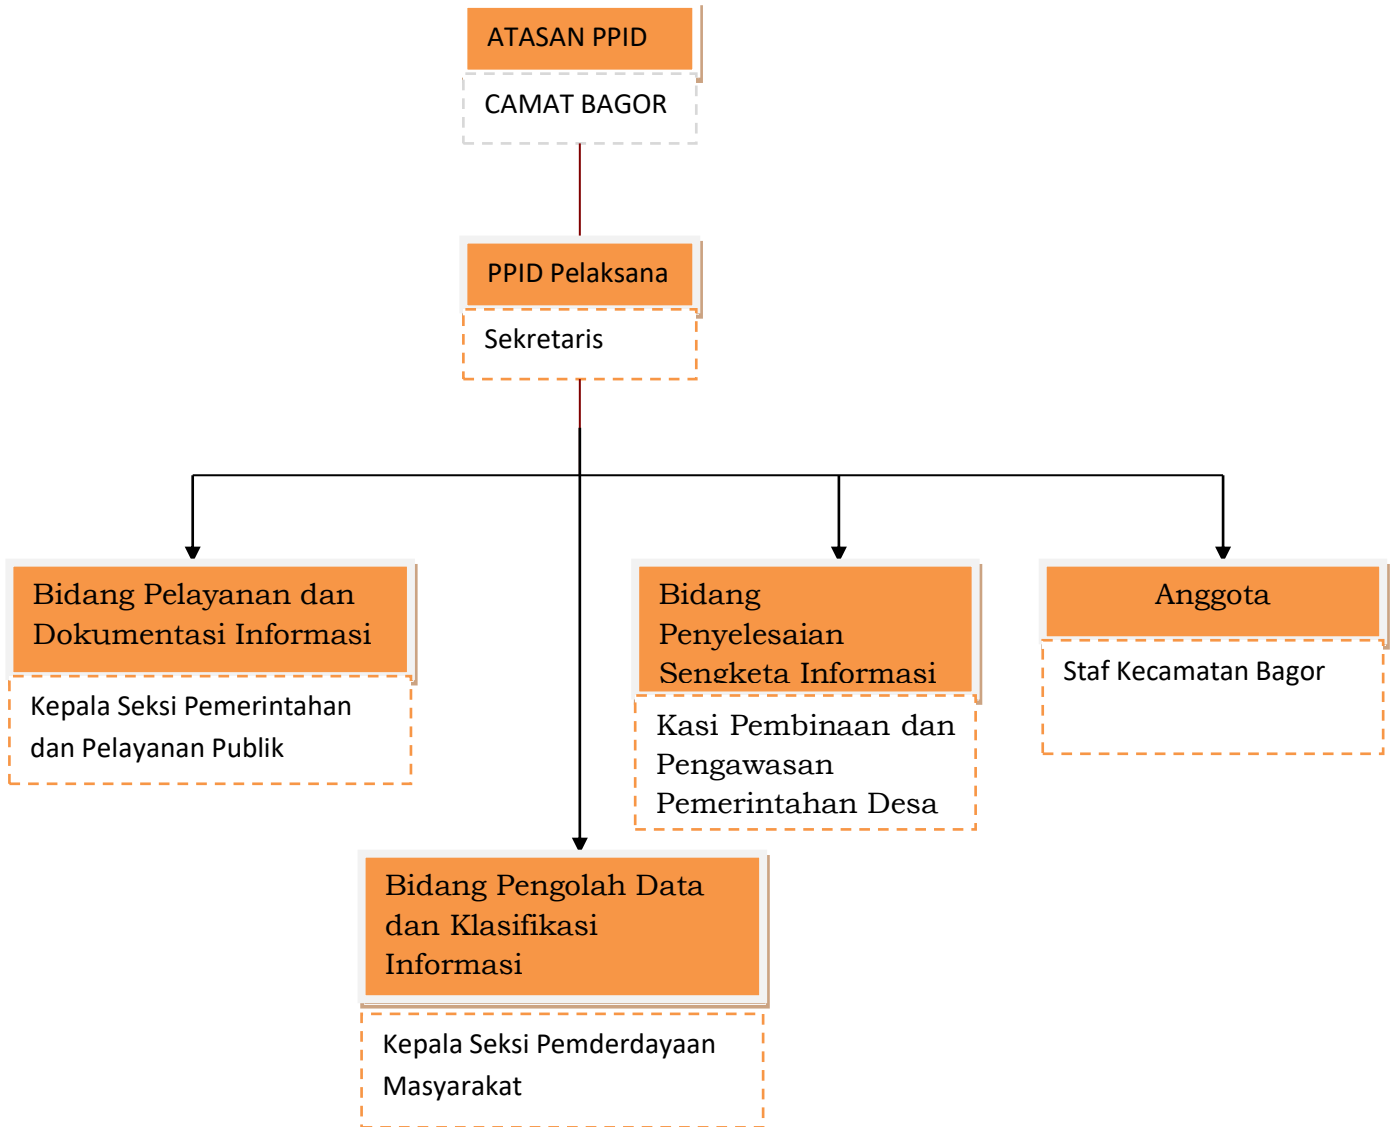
ATASAN PPID

CAMAT BAGOR

PPID Pelaksana

Sekretaris

Bidang Pelayanan dan Dokumentasi Informasi

Kepala Seksi Pemerintahan dan Pelayanan Publik

Bidang Penyelesaian Sengketa Informasi

Kasi Pembinaan dan Pengawasan Pemerintahan Desa

Anggota

Staf Kecamatan Bagor

Bidang Pengolah Data dan Klasifikasi Informasi

Kepala Seksi Pemderdayaan Masyarakat